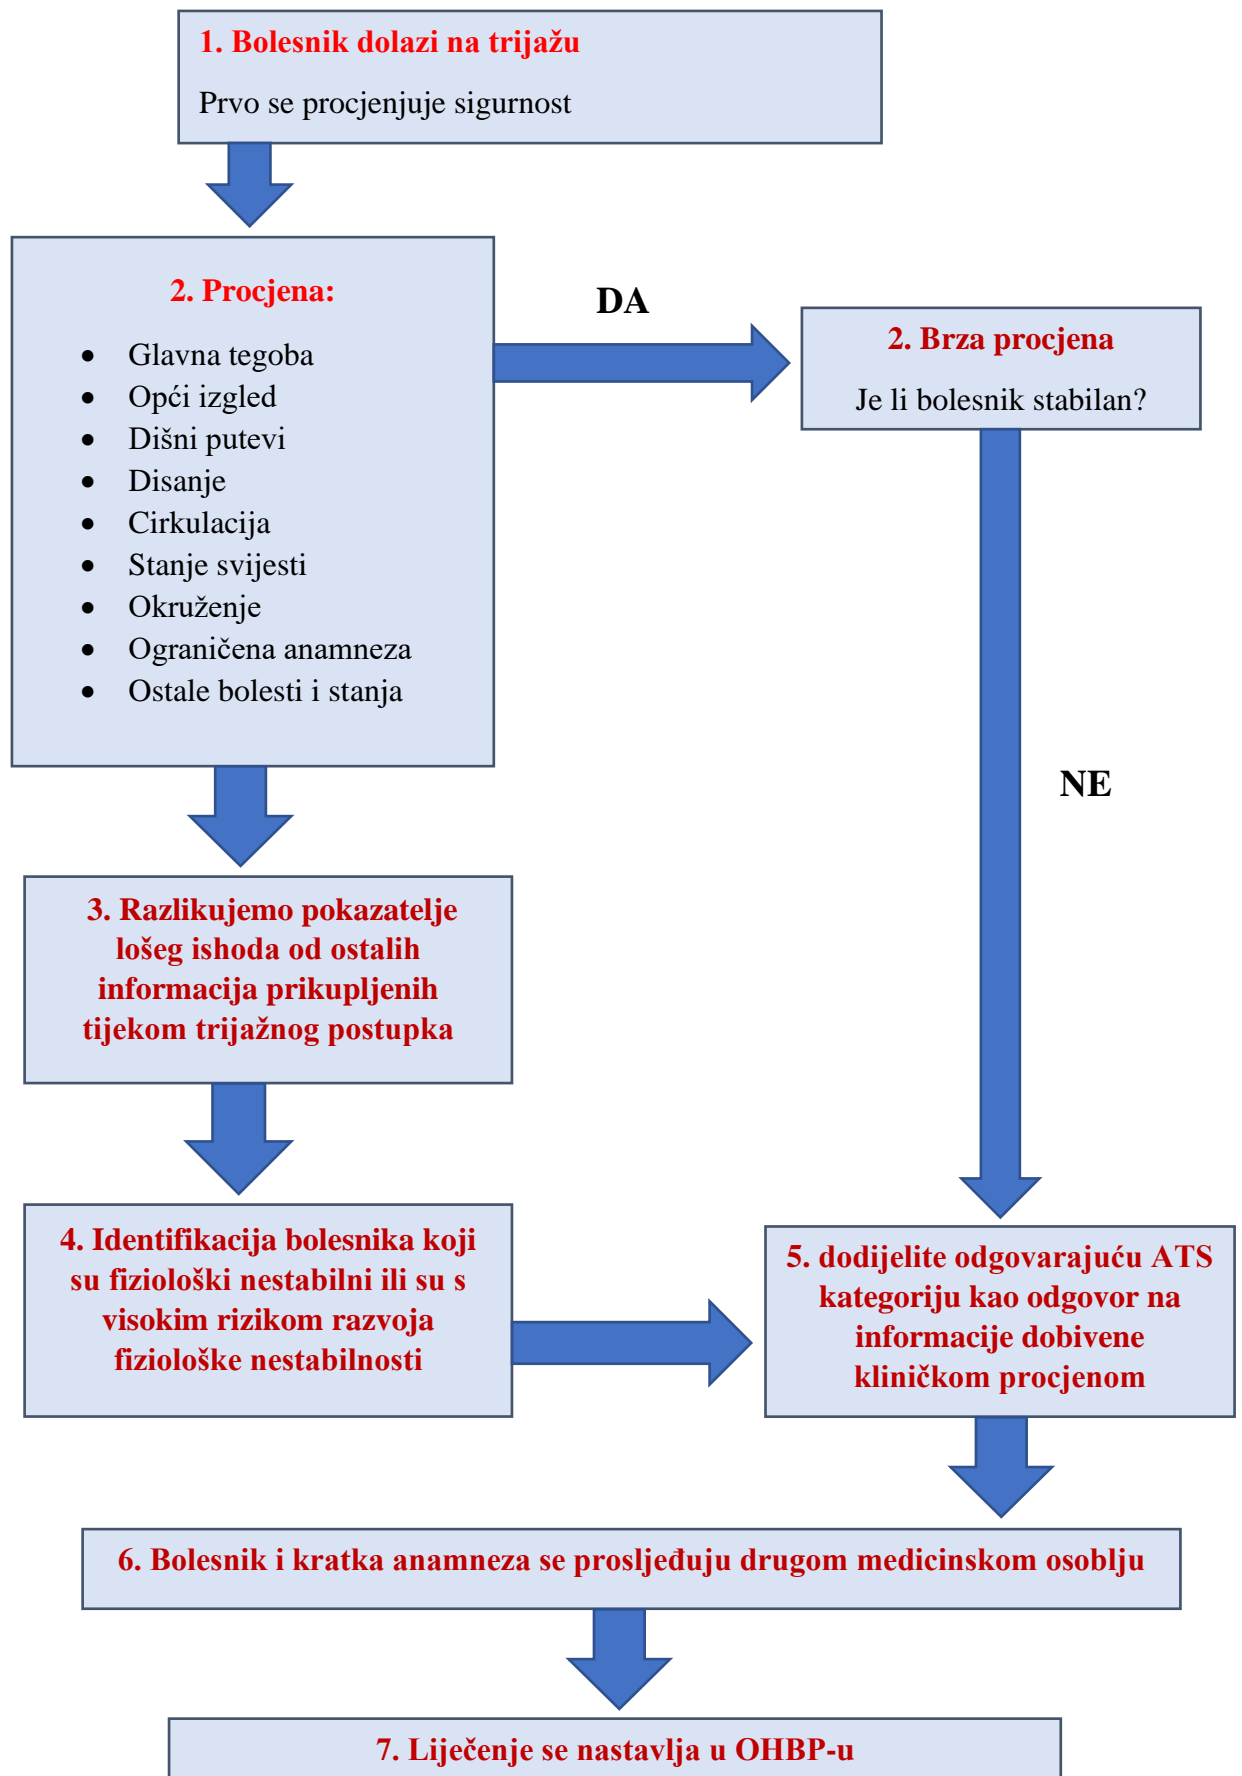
1. Bolesnik dolazi na trijažu

Prvo se procjenjuje sigurnost

2. Procjena:

- Glavna tegoba
- Opći izgled
- Dišni putevi
- Disanje
- Cirkulacija
- Stanje svijesti
- Okruženje
- Ograničena anamneza
- Ostale bolesti i stanja

DA

2. Brza procjena

Je li bolesnik stabilan?

NE

3. Razlikujemo pokazatelje lošeg ishoda od ostalih informacija prikupljenih tijekom trijažnog postupka

4. Identifikacija bolesnika koji su fiziološki nestabilni ili su s visokim rizikom razvoja fiziološke nestabilnosti

5. dodijelite odgovarajuću ATS kategoriju kao odgovor na informacije dobivene kliničkom procjenom

6. Bolesnik i kratka anamneza se prosljeđuju drugom medicinskom osoblju

7. Liječenje se nastavlja u OHBP-u